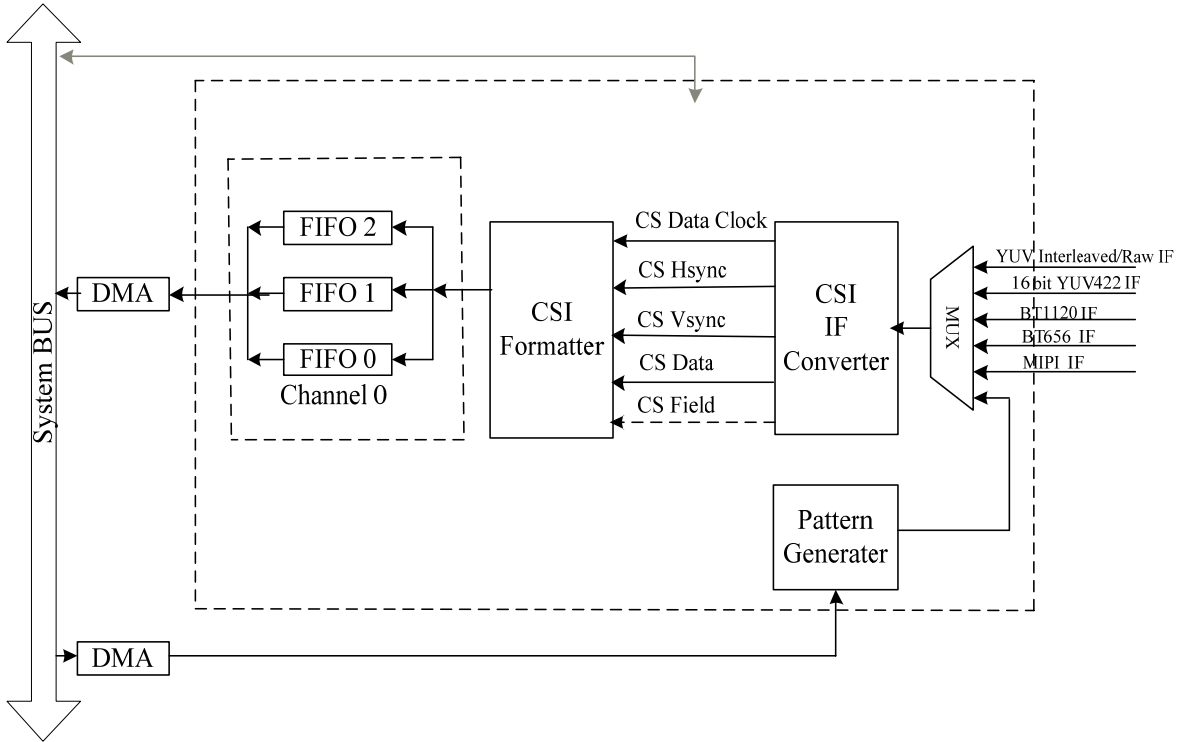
System BUS

DMA

FIFO 2

FIFO 1

FIFO 0

Channel 0

CSI Formatter

CS Data Clock

CS Hsync

CS Vsync

CS Data

CS Field

CSI IF Converter

MUX

YUV Interleaved/Raw IF

16 bit YUV422 IF

BT1120 IF

BT656 IF

MIPI IF

Pattern Generater

DMA